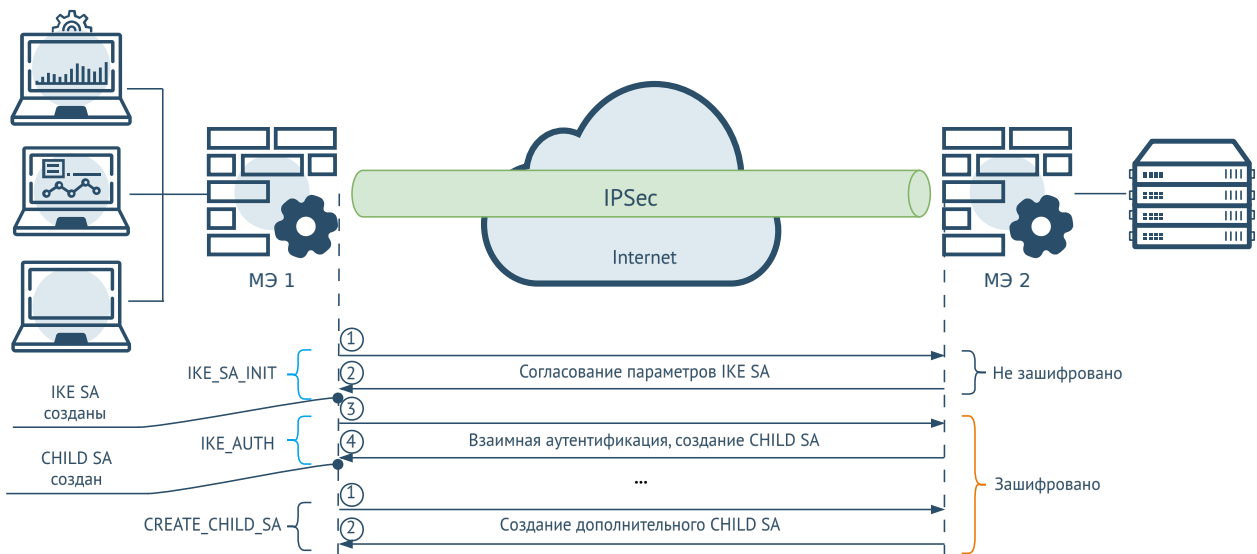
IPSec

Internet

МЭ 1

МЭ 2

1

IKE_SA_INIT

2

Согласование параметров IKE SA

Не зашифровано

IKE SA созданы

3

IKE_AUTH

4

Взаимная аутентификация, создание CHILD SA

CHILD SA создан

...

Зашифровано

1

CREATE_CHILD_SA

2

Создание дополнительного CHILD SA